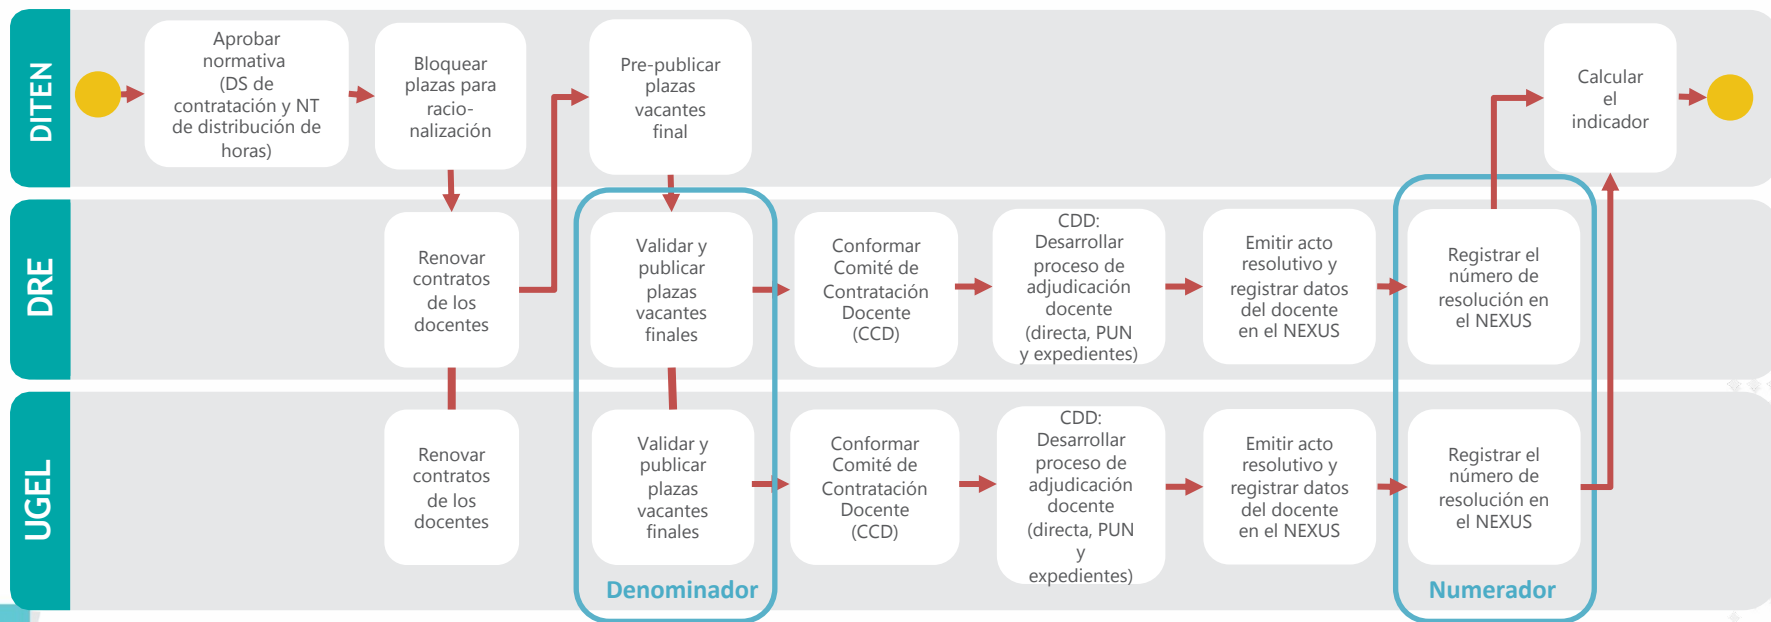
DITEN

Aprobar normativa (DS de contratación y NT de distribución de horas)

Bloquear plazas para racionalización

Pre-publicar plazas vacantes final

Calcular el indicador

DRE

Renovar contratos de los docentes

Validar y publicar plazas vacantes finales

Conformar Comité de Contratación Docente (CCD)

CDD: Desarrollar proceso de adjudicación docente (directa, PUN y expedientes)

Emitir acto resolutivo y registrar datos del docente en el NEXUS

Registrar el número de resolución en el NEXUS

UGEL

Renovar contratos de los docentes

Validar y publicar plazas vacantes finales

Conformar Comité de Contratación Docente (CCD)

CDD: Desarrollar proceso de adjudicación docente (directa, PUN y expedientes)

Emitir acto resolutivo y registrar datos del docente en el NEXUS

Registrar el número de resolución en el NEXUS

Denominador

Numerador